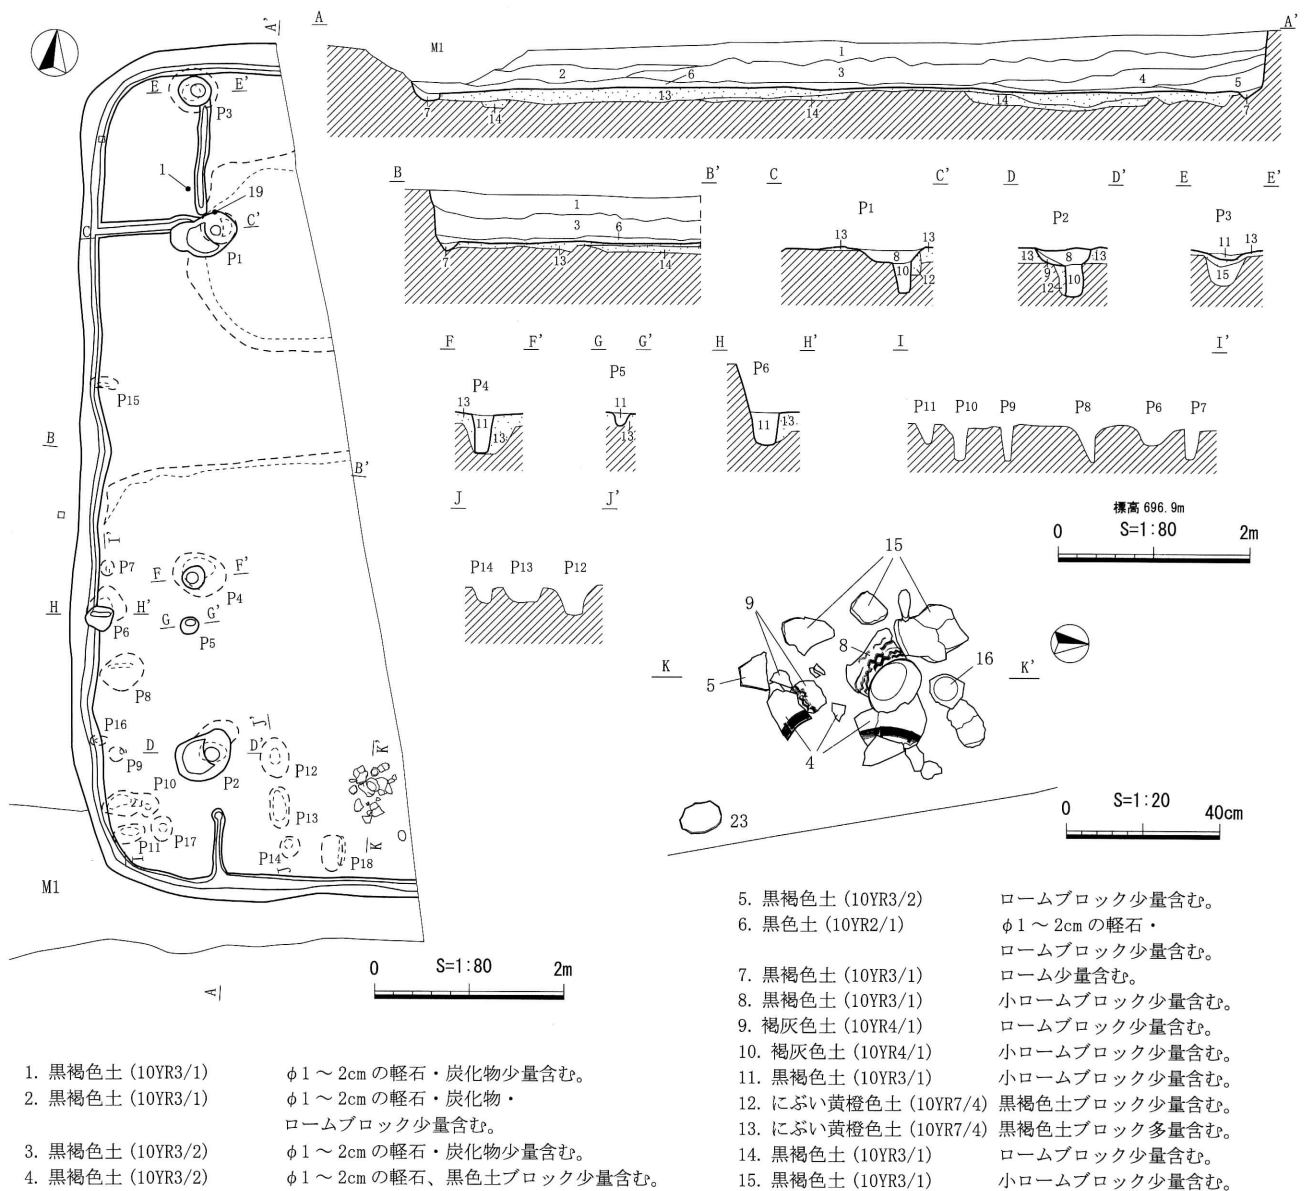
A'
E E'
P3
1
19
C C'
P1
P15
B
B'
F F'
P7
P4
H H'
P6
G G'
P5
P8
P16
D D'
P9
P2
P12
P10
P13
P11
P17
P14
P18
K'
K
M1
A'
0 S=1:80 2m

A A'
M1
1
2 6
3
4
5
7 13
14 14 14
7

B B'
1
3 6
7 13 14

C C'
P1
13 13
8
10
12

D D'
P2
13 8 13
9
12
10

E E'
P3
11 13
15

F F'
P4
13
11 13

G G'
P5
11
13

H H'
P6
11 13

I I'
P11 P10 P9 P8 P6 P7

J J'
P14 P13 P12

標高 696.9m
0 S=1:80 2m

15
9
8
16
5
K K'
4
23
0 S=1:20 40cm

1. 黒褐色土 (10YR3/1) $\phi$1～2cmの軽石・炭化物少量含む。
2. 黒褐色土 (10YR3/1) $\phi$1～2cmの軽石・炭化物・ロームブロック少量含む。
3. 黒褐色土 (10YR3/2) $\phi$1～2cmの軽石・炭化物少量含む。
4. 黒褐色土 (10YR3/2) $\phi$1～2cmの軽石、黒色土ブロック少量含む。

5. 黒褐色土 (10YR3/2) ロームブロック少量含む。
6. 黒色土 (10YR2/1) $\phi$1～2cmの軽石・ロームブロック少量含む。
7. 黒褐色土 (10YR3/1) ローム少量含む。
8. 黒褐色土 (10YR3/1) 小ロームブロック少量含む。
9. 褐灰色土 (10YR4/1) ロームブロック少量含む。
10. 褐灰色土 (10YR4/1) 小ロームブロック少量含む。
11. 黒褐色土 (10YR3/1) 小ロームブロック少量含む。
12. にぶい黄橙色土 (10YR7/4) 黒褐色土ブロック少量含む。
13. にぶい黄橙色土 (10YR7/4) 黒褐色土ブロック多量含む。
14. 黒褐色土 (10YR3/1) ロームブロック少量含む。
15. 黒褐色土 (10YR3/1) 小ロームブロック少量含む。